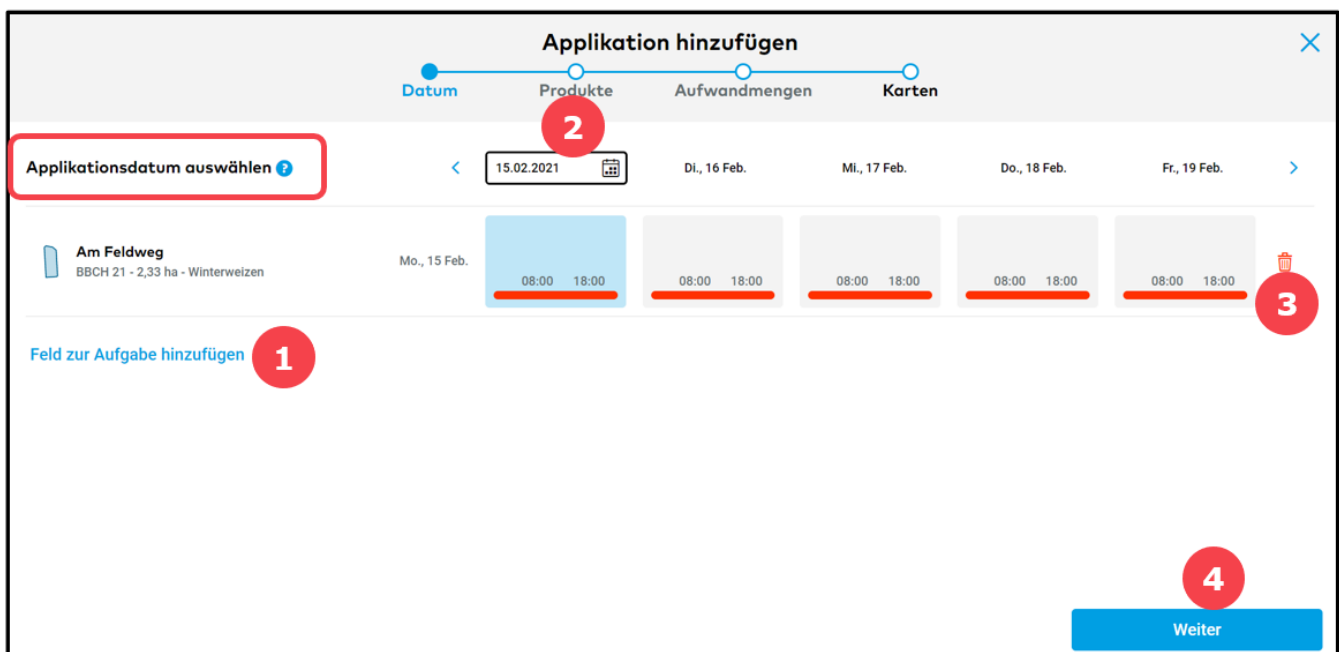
Applikation hinzufügen

Datum Produkte Aufwandmengen Karten

2

Applikationsdatum auswählen

15.02.2021 Di., 16 Feb. Mi., 17 Feb. Do., 18 Feb. Fr., 19 Feb.

Am Feldweg
BBCH 21 - 2,33 ha - Winterweizen

Mo., 15 Feb.

| 08:00 18:00 | 08:00 18:00 | 08:00 18:00 | 08:00 18:00 | 08:00 18:00 |
|---|---|---|---|---|

3

Feld zur Aufgabe hinzufügen 1

4

Weiter